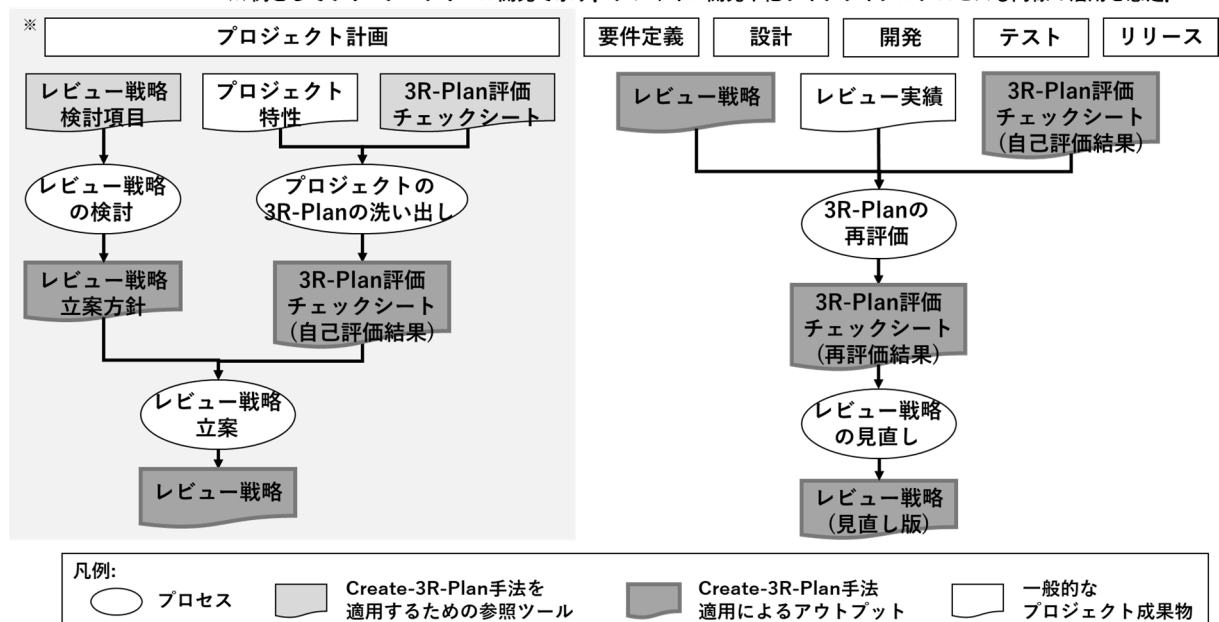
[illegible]

※

プロジェクト計画

レビュー戦略検討項目

プロジェクト特性

3R-Plan評価チェックシート

レビュー戦略の検討

プロジェクトの3R-Planの洗い出し

レビュー戦略立案方針

3R-Plan評価チェックシート(自己評価結果)

レビュー戦略立案

レビュー戦略

要件定義

設計

開発

テスト

リリース

レビュー戦略

レビュー実績

3R-Plan評価チェックシート(自己評価結果)

3R-Planの再評価

3R-Plan評価チェックシート(再評価結果)

レビュー戦略の見直し

レビュー戦略(見直し版)

凡例:

プロセス

Create-3R-Plan手法を適用するための参照ツール

Create-3R-Plan手法適用によるアウトプット

一般的なプロジェクト成果物